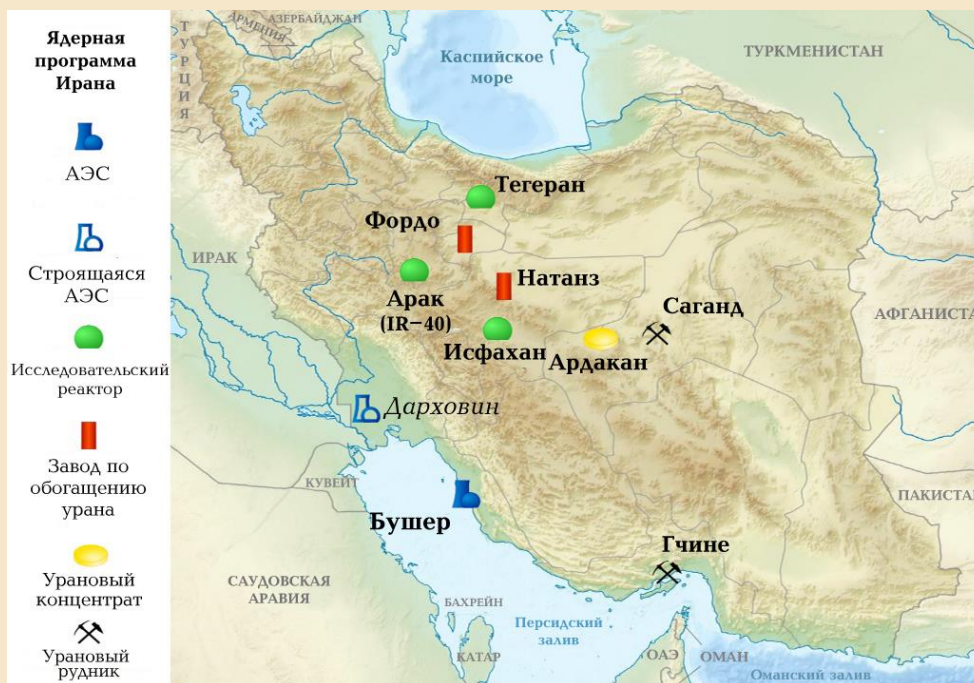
Ядерная программа Ирана

АЭС

Строящаяся АЭС

Исследовательский реактор

Завод по обогащению урана

Урановый концентрат

Урановый рудник

АРМЕНИЯ

АЗЕРБАЙДЖАН

ТУРЦИЯ

Каспийское море

ТУРКМЕНИСТАН

Тегеран

Фордо

ИРАК

Арак (IR−40)

Натанз

Саганд

АФГАНИСТАН

Исфахан

Ардакан

Дарховин

КУВЕЙТ

ПАКИСТАН

Бушер

Гчине

САУДОВСКАЯ АРАВИЯ

БАХРЕЙН

Персидский залив

КАТАР

ОАЭ

ОМАН

Оманский залив